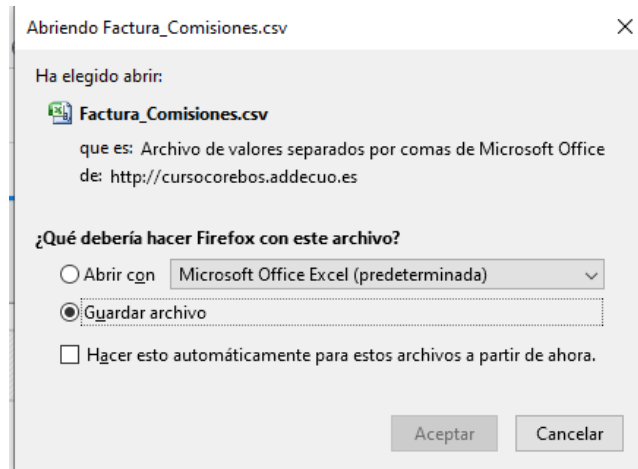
Abriendo Factura_Comisiones.csv

Ha elegido abrir:

Factura_Comisiones.csv

que es: Archivo de valores separados por comas de Microsoft Office

de: http://cursocorebos.addecuo.es

¿Qué debería hacer Firefox con este archivo?

Abrir con Microsoft Office Excel (predeterminada)

Guardar archivo

Hacer esto automáticamente para estos archivos a partir de ahora.

Aceptar Cancelar